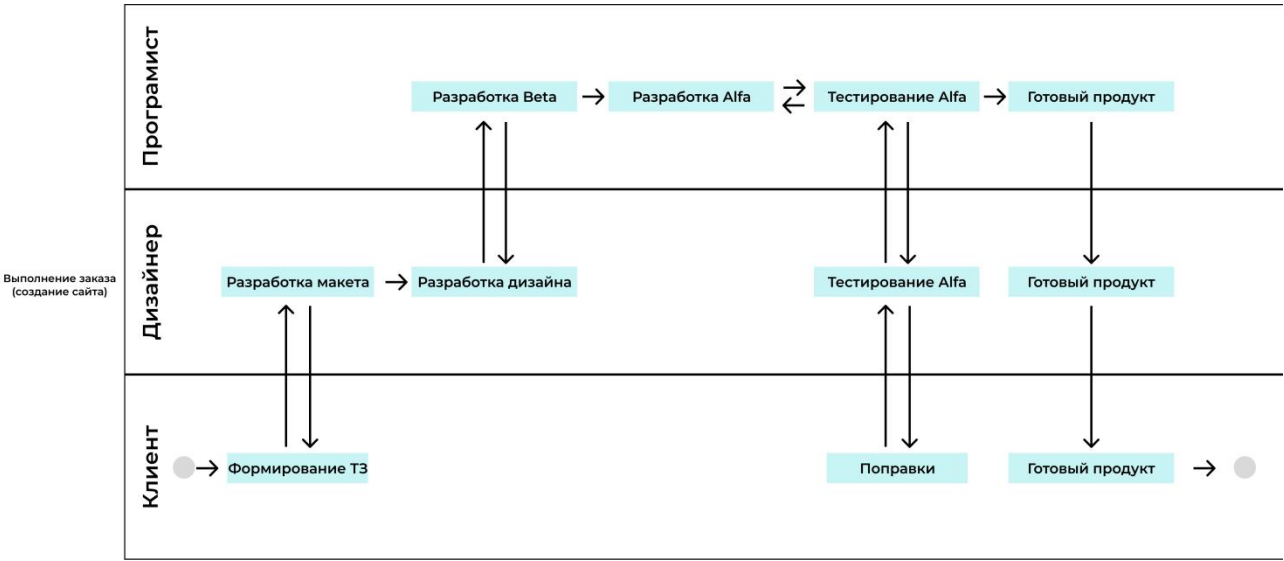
Выполнение заказа (создание сайта)

Програмист

Разработка Beta → Разработка Alfa ⇄ Тестирование Alfa → Готовый продукт

Дизайнер

Разработка макета → Разработка дизайна

Тестирование Alfa

Готовый продукт

Клиент

→ Формирование ТЗ

Поправки

Готовый продукт →